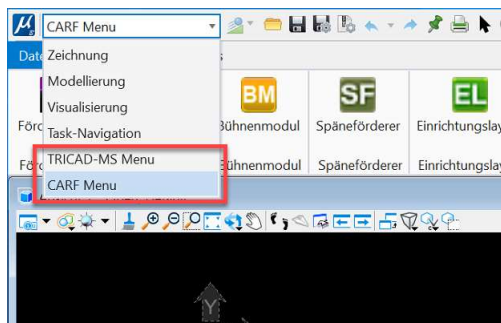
CARF Menu

Zeichnung
Modellierung
Visualisierung
Task-Navigation
TRICAD-MS Menu
CARF Menu

Date
Förd
Förd

BM
Bühnenmodul
Bühnenmodul

SF
Späneförderer
Späneförderer

EL
Einrichtungslay
Einrichtungslay